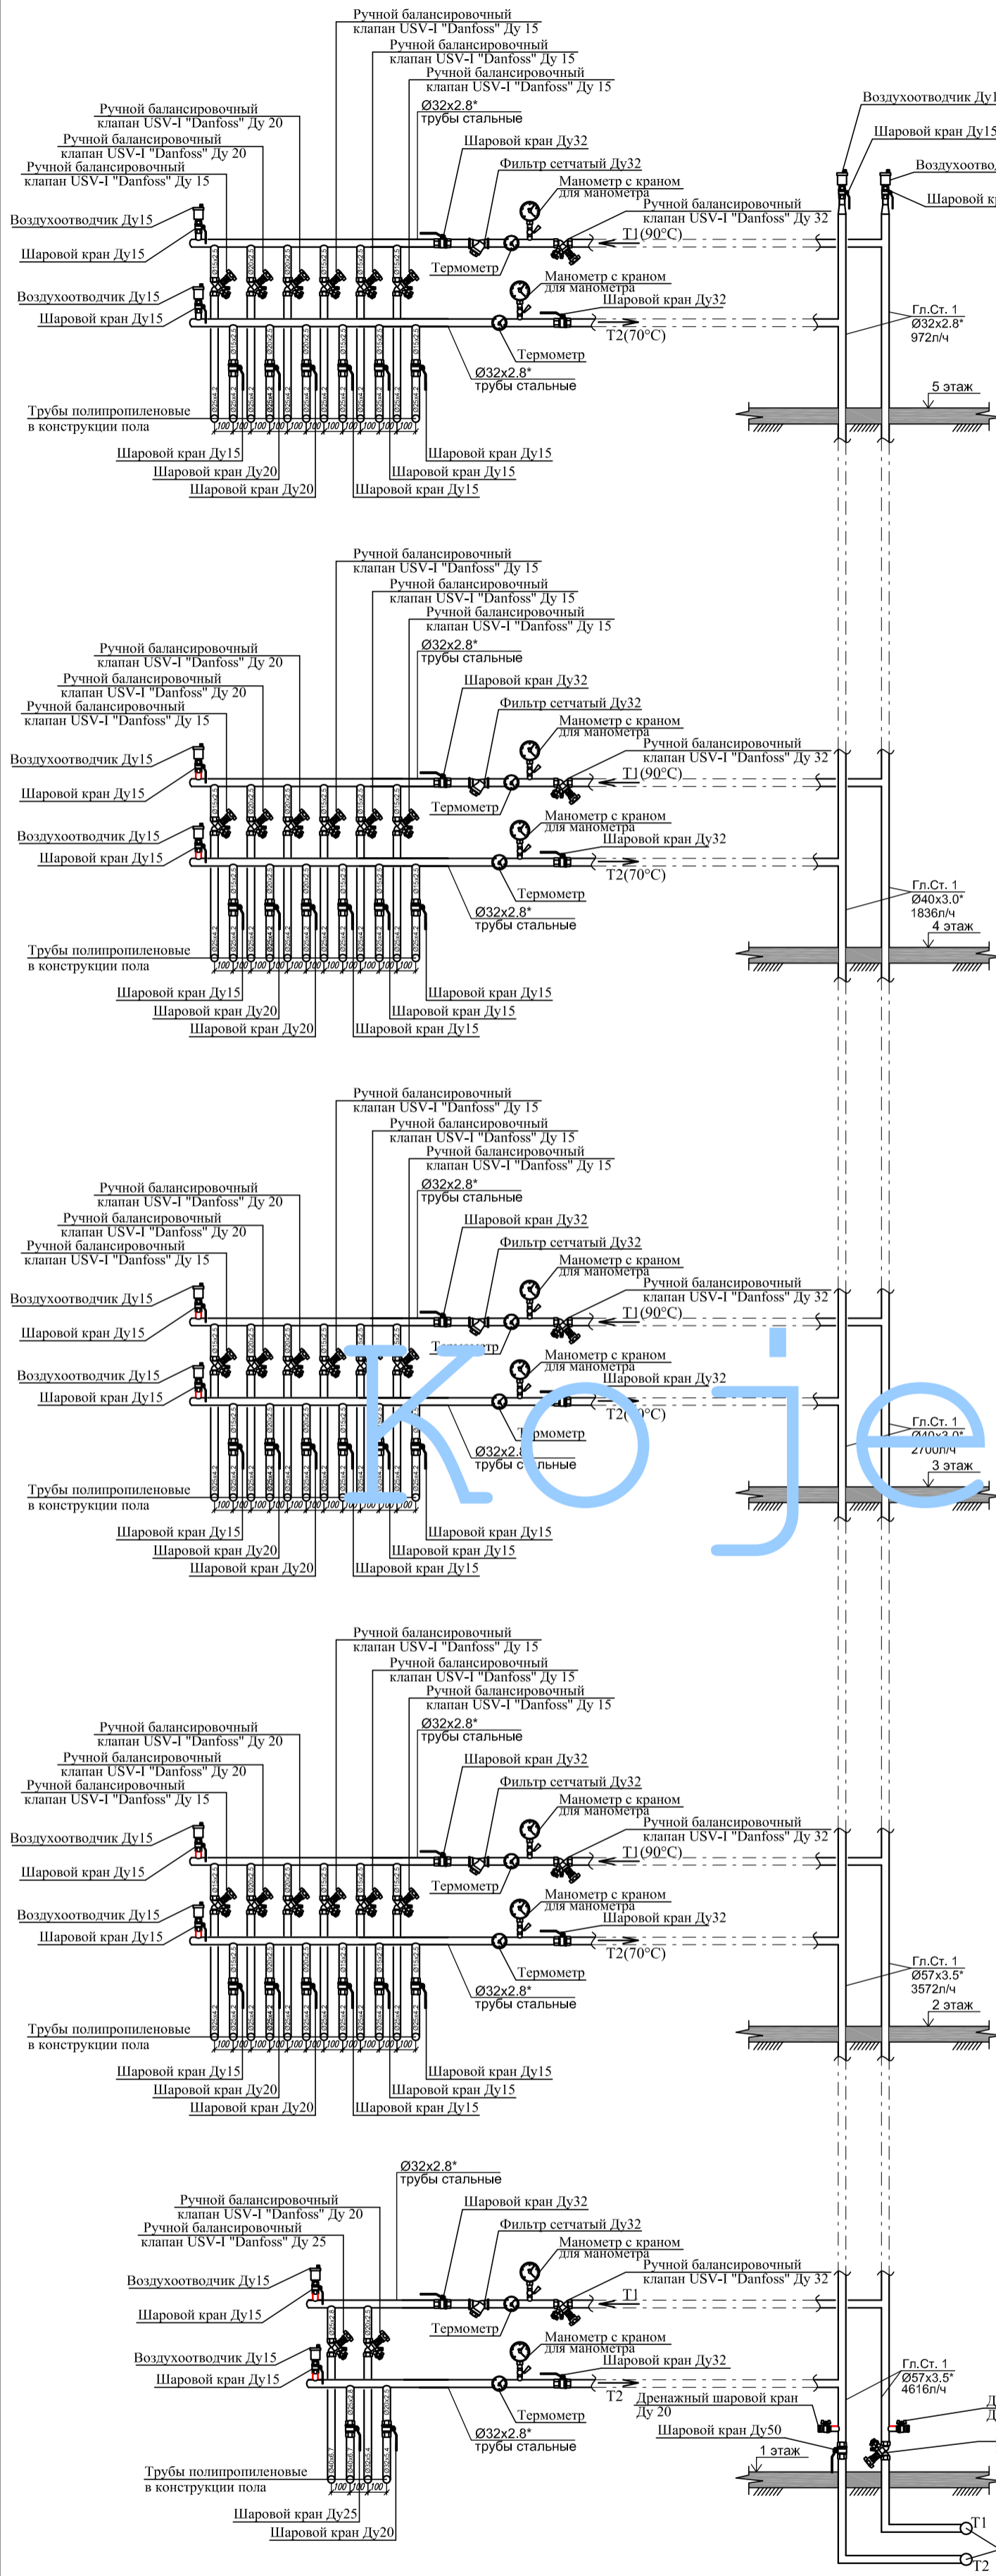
Ручной балансировочный клапан USV-I "Danfoss" Ду 15
Ручной балансировочный клапан USV-I "Danfoss" Ду 15
Ручной балансировочный клапан USV-I "Danfoss" Ду 15
Ø32x2.8* трубы стальные
Ручной балансировочный клапан USV-I "Danfoss" Ду 20
Ручной балансировочный клапан USV-I "Danfoss" Ду 20
Ручной балансировочный клапан USV-I "Danfoss" Ду 15
Шаровой кран Ду32
Фильтр сетчатый Ду32
Манометр с краном для манометра
Ручной балансировочный клапан USV-I "Danfoss" Ду 32
Воздухоотводчик Ду15
Шаровой кран Ду15
Термометр
T1(90°C)
Воздухоотводчик Ду15
Шаровой кран Ду15
Манометр с краном для манометра
Шаровой кран Ду32
T2(70°C)
Термометр
Ø32x2.8* трубы стальные
Трубы полипропиленовые в конструкции пола
Шаровой кран Ду15
Шаровой кран Ду20
Шаровой кран Ду20
Шаровой кран Ду15
Шаровой кран Ду15
Шаровой кран Ду15
Воздухоотводчик Ду1
Шаровой кран Ду15
Воздухоотвод
Шаровой кр
Гл.Ст. 1 Ø32x2.8* 972л/ч
5 этаж

Ручной балансировочный клапан USV-I "Danfoss" Ду 15
Ручной балансировочный клапан USV-I "Danfoss" Ду 15
Ручной балансировочный клапан USV-I "Danfoss" Ду 15
Ø32x2.8* трубы стальные
Ручной балансировочный клапан USV-I "Danfoss" Ду 20
Ручной балансировочный клапан USV-I "Danfoss" Ду 20
Ручной балансировочный клапан USV-I "Danfoss" Ду 15
Шаровой кран Ду32
Фильтр сетчатый Ду32
Манометр с краном для манометра
Ручной балансировочный клапан USV-I "Danfoss" Ду 32
Воздухоотводчик Ду15
Шаровой кран Ду15
Термометр
T1(90°C)
Воздухоотводчик Ду15
Шаровой кран Ду15
Манометр с краном для манометра
Шаровой кран Ду32
T2(70°C)
Термометр
Ø32x2.8* трубы стальные
Гл.Ст. 1 Ø40x3.0* 1836л/ч
4 этаж
Трубы полипропиленовые в конструкции пола
Шаровой кран Ду15
Шаровой кран Ду20
Шаровой кран Ду20
Шаровой кран Ду15
Шаровой кран Ду15
Шаровой кран Ду15

Ручной балансировочный клапан USV-I "Danfoss" Ду 15
Ручной балансировочный клапан USV-I "Danfoss" Ду 15
Ручной балансировочный клапан USV-I "Danfoss" Ду 15
Ø32x2.8* трубы стальные
Ручной балансировочный клапан USV-I "Danfoss" Ду 20
Ручной балансировочный клапан USV-I "Danfoss" Ду 20
Ручной балансировочный клапан USV-I "Danfoss" Ду 15
Шаровой кран Ду32
Фильтр сетчатый Ду32
Манометр с краном для манометра
Ручной балансировочный клапан USV-I "Danfoss" Ду 32
Воздухоотводчик Ду15
Шаровой кран Ду15
T1(90°C)
Воздухоотводчик Ду15
Шаровой кран Ду15
Манометр с краном для манометра
Шаровой кран Ду32
T2([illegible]°C)
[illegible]мометр
Ø32x2.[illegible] трубы с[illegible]льные
Гл.Ст. 1 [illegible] 2700л/ч
3 этаж
Трубы полипропиленовые в конструкции пола
Шаровой кран Ду15
Шаровой кран Ду20
Шаровой кран Ду20
Шаровой кран Ду15
Шаровой кран Ду15
Шаровой кран Ду15
Koje

Ручной балансировочный клапан USV-I "Danfoss" Ду 15
Ручной балансировочный клапан USV-I "Danfoss" Ду 15
Ручной балансировочный клапан USV-I "Danfoss" Ду 15
Ø32x2.8* трубы стальные
Ручной балансировочный клапан USV-I "Danfoss" Ду 20
Ручной балансировочный клапан USV-I "Danfoss" Ду 20
Ручной балансировочный клапан USV-I "Danfoss" Ду 15
Шаровой кран Ду32
Фильтр сетчатый Ду32
Манометр с краном для манометра
Ручной балансировочный клапан USV-I "Danfoss" Ду 32
Воздухоотводчик Ду15
Шаровой кран Ду15
Термометр
T1(90°C)
Воздухоотводчик Ду15
Шаровой кран Ду15
Манометр с краном для манометра
Шаровой кран Ду32
T2(70°C)
Термометр
Ø32x2.8* трубы стальные
Гл.Ст. 1 Ø57x3.5* 3572л/ч
2 этаж
Трубы полипропиленовые в конструкции пола
Шаровой кран Ду15
Шаровой кран Ду20
Шаровой кран Ду20
Шаровой кран Ду15
Шаровой кран Ду15
Шаровой кран Ду15

Ø32x2.8* трубы стальные
Ручной балансировочный клапан USV-I "Danfoss" Ду 20
Ручной балансировочный клапан USV-I "Danfoss" Ду 25
Шаровой кран Ду32
Фильтр сетчатый Ду32
Манометр с краном для манометра
Ручной балансировочный клапан USV-I "Danfoss" Ду 32
Воздухоотводчик Ду15
Шаровой кран Ду15
Термометр
T1
Воздухоотводчик Ду15
Шаровой кран Ду15
Манометр с краном для манометра
Шаровой кран Ду32
T2
Гл.Ст. 1 Ø57x3.5* 4616л/ч
Дренажный шаровой кран Ду 20
Шаровой кран Ду50
Термометр
Ø32x2.8* трубы стальные
1 этаж
Трубы полипропиленовые в конструкции пола
Шаровой кран Ду25
Шаровой кран Ду20
T1
T2